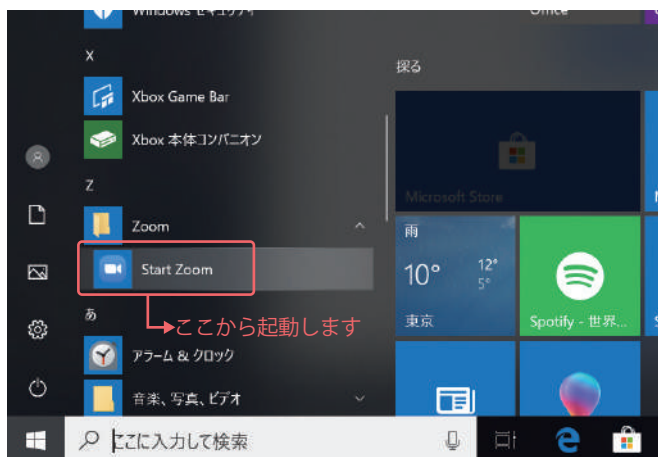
Windows セキュリティ
Office
X
探る
Xbox Game Bar
Xbox 本体コンパニオン
Z
Microsoft Store
Zoom
雨
Start Zoom
10°
12°
5°
ここから起動します
東京
Spotify - 世界...
あ
アラーム & クロック
音楽、写真、ビデオ
ここに入力して検索